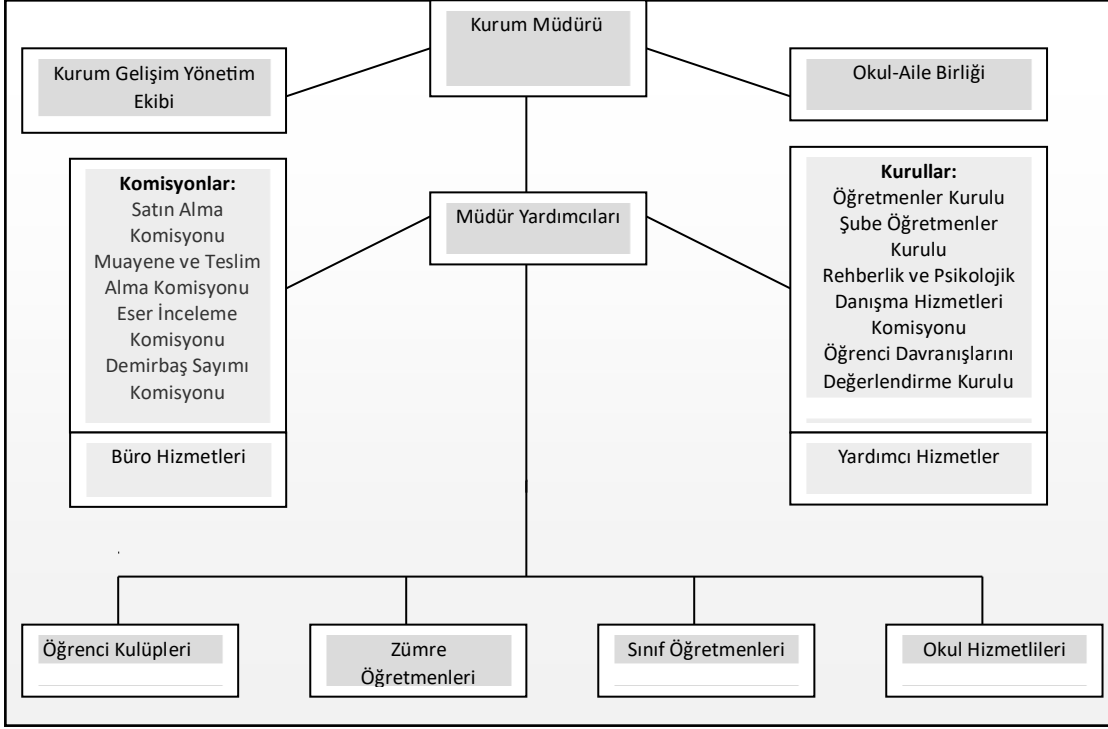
Kurum Müdürü

Kurum Gelişim Yönetim Ekibi

Okul-Aile Birliği

Komisyonlar:
Satın Alma Komisyonu
Muayene ve Teslim Alma Komisyonu
Eser İnceleme Komisyonu
Demirbaş Sayımı Komisyonu

Müdür Yardımcıları

Kurullar:
Öğretmenler Kurulu
Şube Öğretmenler Kurulu
Rehberlik ve Psikolojik Danışma Hizmetleri Komisyonu
Öğrenci Davranışlarını Değerlendirme Kurulu

Büro Hizmetleri

Yardımcı Hizmetler

Öğrenci Kulüpleri

Zümre Öğretmenleri

Sınıf Öğretmenleri

Okul Hizmetlileri